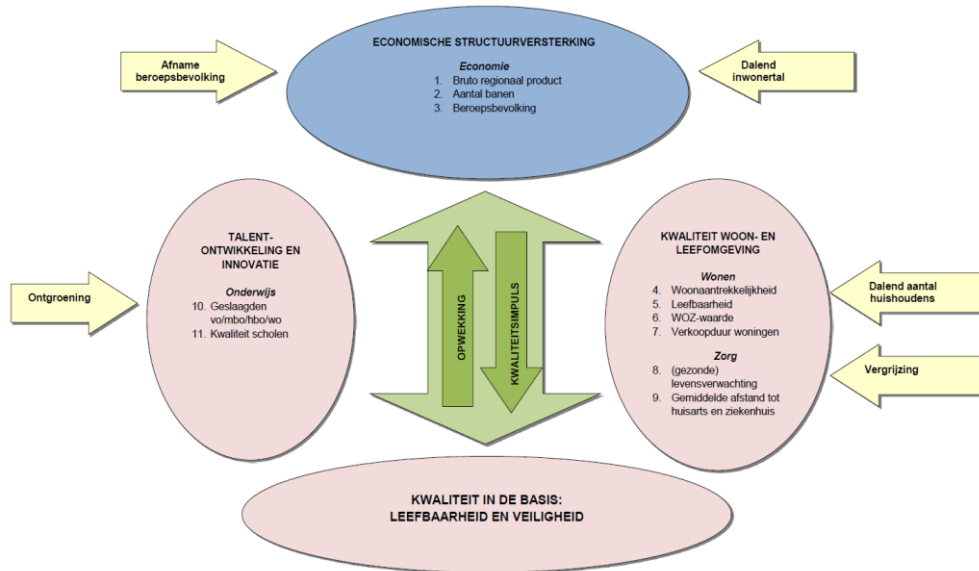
Afname beroepsbevolking

ECONOMISCHE STRUCTUURVERSTERKING

Economie

1. Bruto regionaal product
2. Aantal banen
3. Beroepsbevolking

Dalend inwonertal

TALENT-ONTWIKKELING EN INNOVATIE

Onderwijs

10. Geslaagden vo/mbo/hbo/wo
11. Kwaliteit scholen

Ontgroening

OPWEKKING

KWALITEITSIMPULS

KWALITEIT WOON- EN LEEFOMGEVING

Wonen

4. Woonaantrekkelijkheid
5. Leefbaarheid
6. WOZ-waarde
7. Verkoopduur woningen

Zorg

8. (gezonde) levensverwachting
9. Gemiddelde afstand tot huisarts en ziekenhuis

Dalend aantal huishoudens

Vergrijzing

KWALITEIT IN DE BASIS: LEEFBAARHEID EN VEILIGHEID